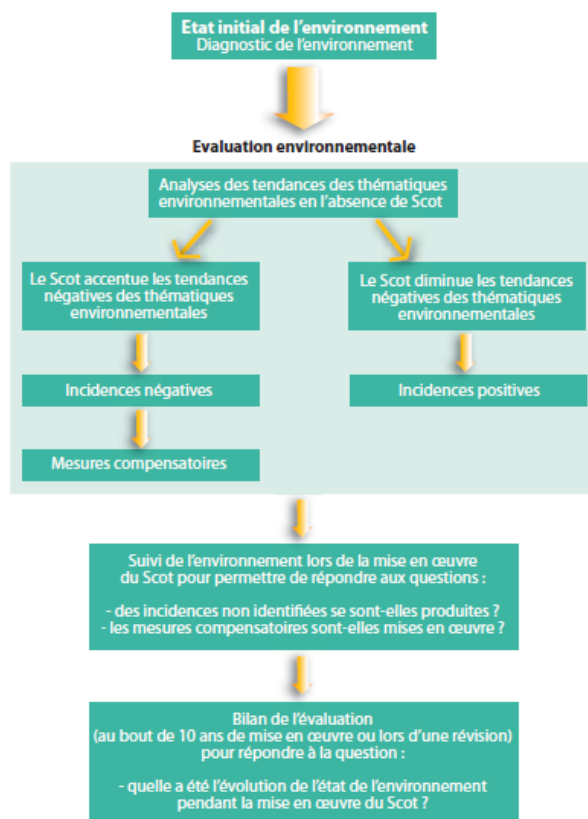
Etat initial de l'environnement
Diagnostic de l'environnement

Evaluation environnementale

Analyses des tendances des thématiques environnementales en l'absence de Scot

Le Scot accentue les tendances négatives des thématiques environnementales

Le Scot diminue les tendances négatives des thématiques environnementales

Incidences négatives

Incidences positives

Mesures compensatoires

Suivi de l'environnement lors de la mise en œuvre du Scot pour permettre de répondre aux questions :

- des incidences non identifiées se sont-elles produites ?
- les mesures compensatoires sont-elles mises en œuvre ?

Bilan de l'évaluation
(au bout de 10 ans de mise en œuvre ou lors d'une révision)
pour répondre à la question :

- quelle a été l'évolution de l'état de l'environnement pendant la mise en œuvre du Scot ?